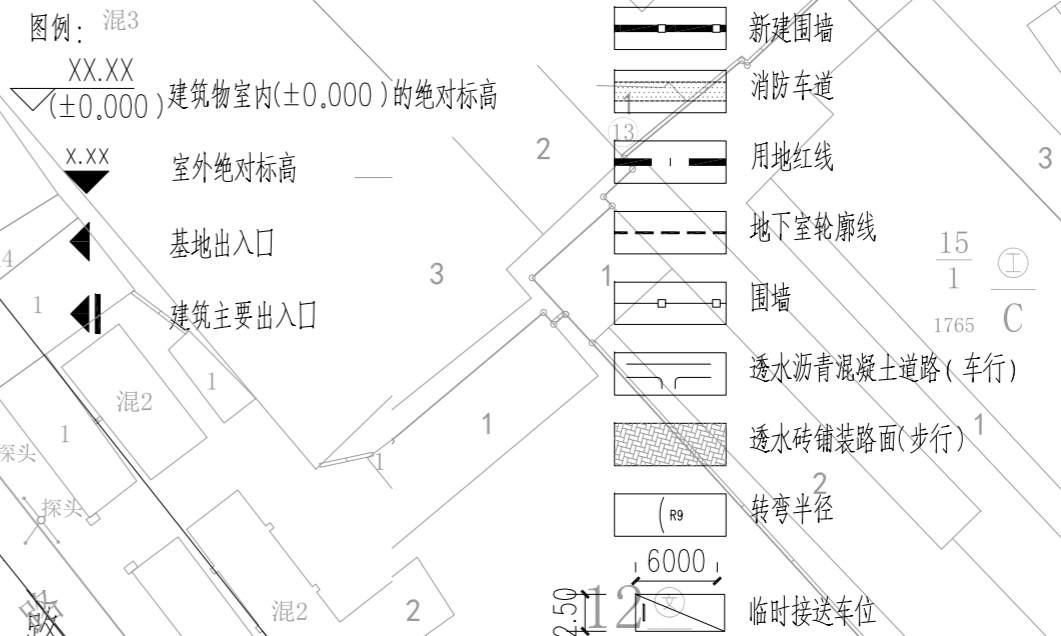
图例:
混3
XX.XX
(±0.000)
建筑物室内(±0.000)的绝对标高
X.XX
室外绝对标高
基地出入口
建筑主要出入口
新建围墙
消防车道
用地红线
地下室轮廓线
围墙
透水沥青混凝土道路(车行)
透水砖铺装路面(步行)
R9
转弯半径
6000
2.50
临时接送车位
混2
混2
探头
探头
1
1
1
1
1
1
1
1
1
2
2
2
2
3
3
4
13
12
15
1
1765
C